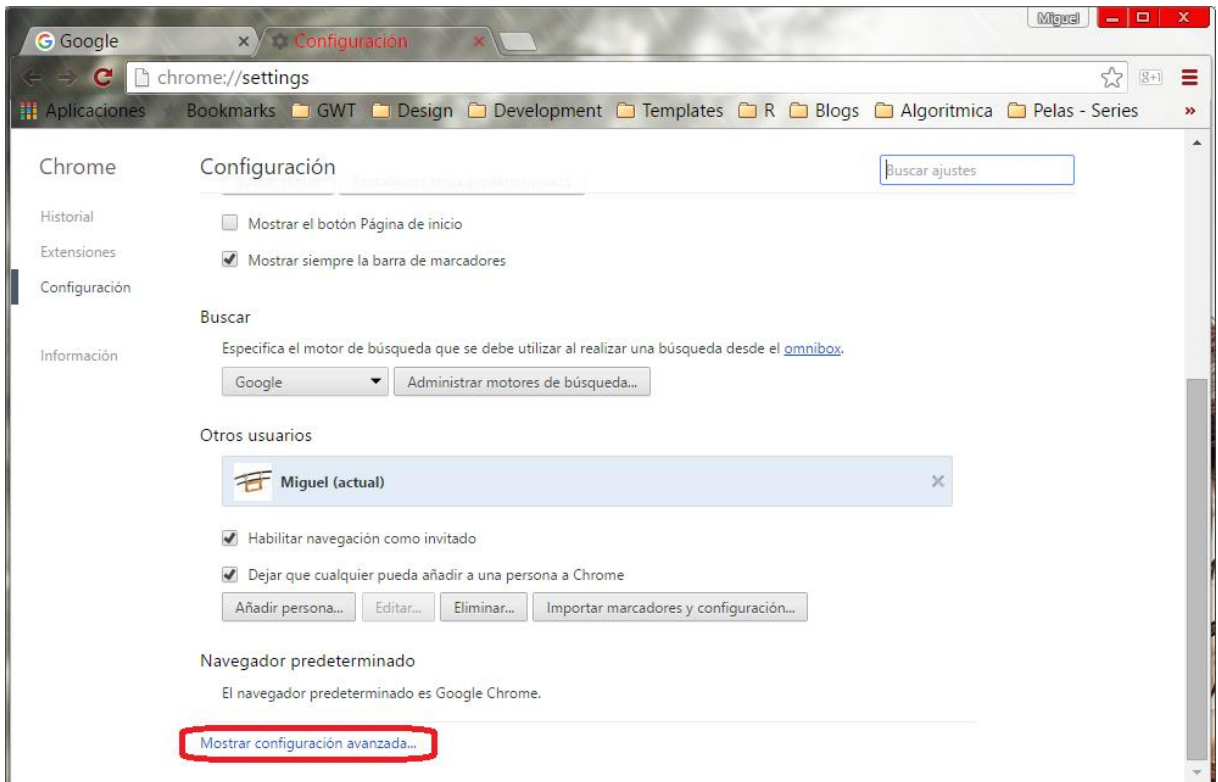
Google
Configuración
Miguel
chrome://settings
Aplicaciones Bookmarks GWT Design Development Templates R Blogs Algoritmica Pelas - Series »

Chrome
Historial
Extensiones
Configuración
Información

Configuración
Buscar ajustes

Mostrar el botón Página de inicio
Mostrar siempre la barra de marcadores

Buscar
Especifica el motor de búsqueda que se debe utilizar al realizar una búsqueda desde el omnibox.
Google
Administrar motores de búsqueda...

Otros usuarios
Miguel (actual)
Habilitar navegación como invitado
Dejar que cualquier pueda añadir a una persona a Chrome
Añadir persona... Editar... Eliminar... Importar marcadores y configuración...

Navegador predeterminado
El navegador predeterminado es Google Chrome.

Mostrar configuración avanzada...